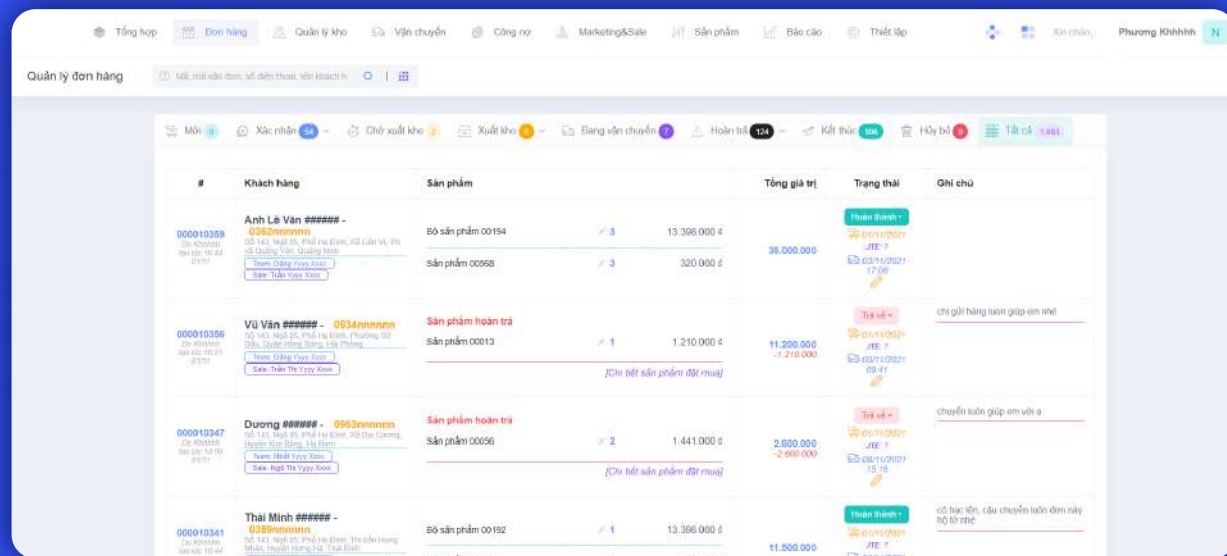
Tổng hợp | Đơn hàng | Quản lý kho | Vận chuyển | Công nợ | Marketing&Sale | Sản phẩm | Báo cáo | Thiết lập | Xin chào, Phương Khhhhh N

Quản lý đơn hàng | Mã, mã vận đơn, số điện thoại, tên khách h

Mới 0 | Xác nhận 54 | Chờ xuất kho 2 | Xuất kho 0 | Đang vận chuyển 7 | Hoàn trả 124 | Kết thúc 896 | Hủy bỏ 6 | Tất cả 1.081

| # | Khách hàng | Sản phẩm | | | Tổng giá trị | Trạng thái | Ghi chú |
|---|---|---|---|---|---|---|---|
| 000010359 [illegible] | Anh Lê Văn ###### - 0362nnnnnn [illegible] Team: Đặng Yyyy Xxxx Sale: Trần Yyyy Xxxx | Bộ sản phẩm 00194 / Sản phẩm 00568 | 3 / 3 | 13.398.000 đ / 320.000 đ | 36.000.000 | Hoàn thành 01/11/2021 JTE 7 03/11/2021 17:06 | |
| 000010356 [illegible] | Vũ Văn ###### - 0934nnnnnn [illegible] Team: Đặng Yyyy Xxxx Sale: Trần Thị Yyyy Xxxx | Sản phẩm hoàn trả / Sản phẩm 00013 / [Chi tiết sản phẩm đặt mua] | 1 | 1.210.000 đ | 11.200.000 -1.210.000 | Trả về 01/11/2021 JTE 7 03/11/2021 09:41 | chị gửi hàng luôn giúp em nhé |
| 000010347 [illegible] | Dương ###### - 0963nnnnnn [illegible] Team: Nhất Yyyy Xxxx Sale: Ngô Thị Yyyy Xxxx | Sản phẩm hoàn trả / Sản phẩm 00056 / [Chi tiết sản phẩm đặt mua] | 2 | 1.441.000 đ | 2.600.000 -2.600.000 | Trả về 01/11/2021 JTE 7 08/11/2021 15:16 | chuyển luôn giúp em với ạ |
| 000010341 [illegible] | Thái Minh ###### - 0389nnnnnn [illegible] | Bộ sản phẩm 00192 | 1 | 13.398.000 đ | 11.500.000 | Hoàn thành 01/11/2021 JTE 7 | cô hạc liên, cậu chuyển luôn đơn này hộ tớ nhé |